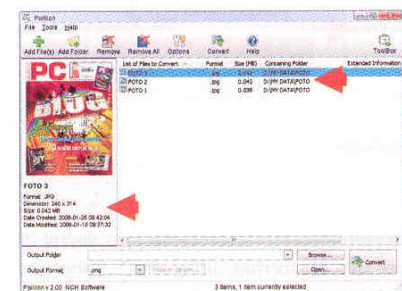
Pixillion
File Tools Help
Add File(s) Add Folder Remove Remove All Options Convert Help Toolbar
List of Files to Convert Format Size (MB) Containing Folder Extended Information
FOTO 3 .jpg 0.042 D:\MY DATA\FOTO
FOTO 2 .jpg 0.042 D:\MY DATA\FOTO
FOTO 1 .jpg 0.039 D:\MY DATA\FOTO
PC
FOTO 3
Format: JPG
Dimension: 240 x 314
Size: 0.042 MB
Date Created: 2008-01-26 08:43:04
Date Modified: 2008-01-18 08:27:32
Output Folder
Output Format .png
Browse...
Open...
Convert
Pixillion v 2.00 NCH Software 3 items, 1 item currently selected